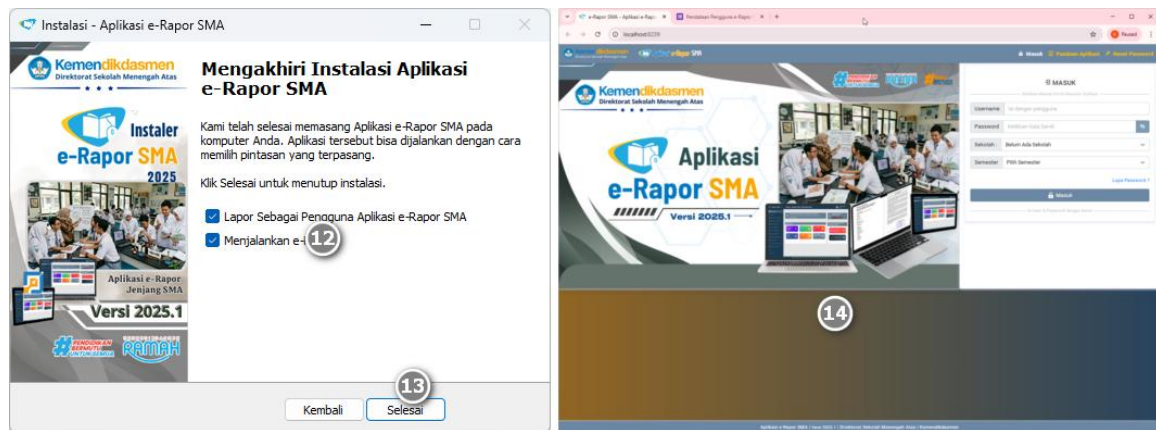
Instalasi - Aplikasi e-Rapor SMA

Kemendikdasmen
Direktorat Sekolah Menengah Atas

Instaler
e-Rapor SMA
2025

Aplikasi e-Rapor
Jenjang SMA

Versi 2025.1

#Pendidikan Bermutu untuk Semua
RAMAH

Mengakhiri Instalasi Aplikasi e-Rapor SMA

Kami telah selesai memasang Aplikasi e-Rapor SMA pada komputer Anda. Aplikasi tersebut bisa dijalankan dengan cara memilih pintasan yang terpasang.

Klik Selesai untuk menutup instalasi.

Lapor Sebagai Pengguna Aplikasi e-Rapor SMA

Menjalankan e-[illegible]

12

13

Kembali Selesai

e-Rapor SMA - Aplikasi e-Rapor
Pendaftaran Pengguna e-Rapor
localhost:8239
Paused

Kemendikdasmen
e-Rapor SMA
Masuk
Panduan Aplikasi
Reset Password

Kemendikdasmen
Direktorat Sekolah Menengah Atas

Aplikasi
e-Rapor SMA
Versi 2025.1

MASUK
Username
Password
Sekolah Belum Ada Sekolah
Semester Pilih Semester
Lupa Password?
Masuk

14

Aplikasi e-Rapor SMA | Versi 2025.1 | Direktorat Sekolah Menengah Atas | Kemendikdasmen